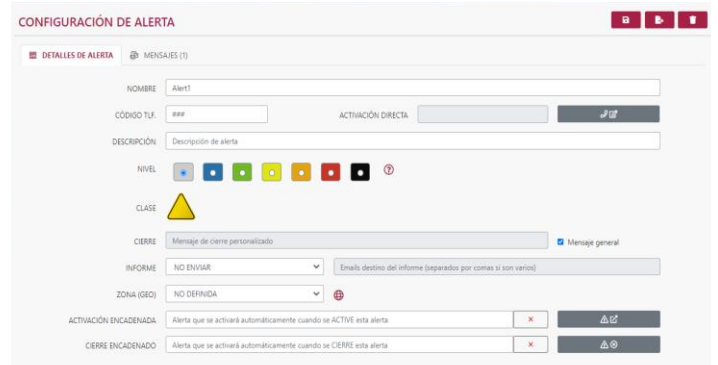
CONFIGURACIÓN DE ALERTA

DETALLES DE ALERTA

MENSAJES (1)

NOMBRE
Alert1

CÓDIGO TLF.
###

ACTIVACIÓN DIRECTA

DESCRIPCIÓN
Descripción de alerta

NIVEL

CLASE

CIERRE
Mensaje de cierre personalizado

Mensaje general

INFORME
NO ENVIAR

Emails destino del informe (separados por comas si son varios)

ZONA (GEO)
NO DEFINIDA

ACTIVACIÓN ENCADENADA
Alerta que se activará automáticamente cuando se ACTIVE esta alerta

×

CIERRE ENCADENADO
Alerta que se activará automáticamente cuando se CIERRE esta alerta

×